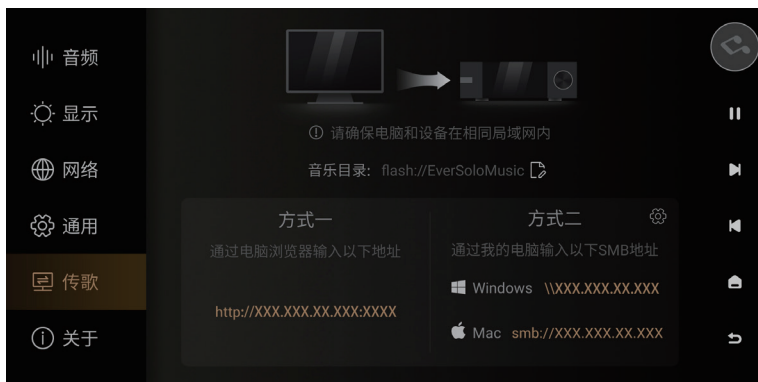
音频

显示

网络

通用

传歌

关于

ⓘ 请确保电脑和设备在相同局域网内

音乐目录: flash://EverSoloMusic

方式一

通过电脑浏览器输入以下地址

http://XXX.XXX.XX.XXX:XXXX

方式二

通过我的电脑输入以下SMB地址

Windows \\XXX.XXX.XX.XXX

Mac smb://XXX.XXX.XX.XXX